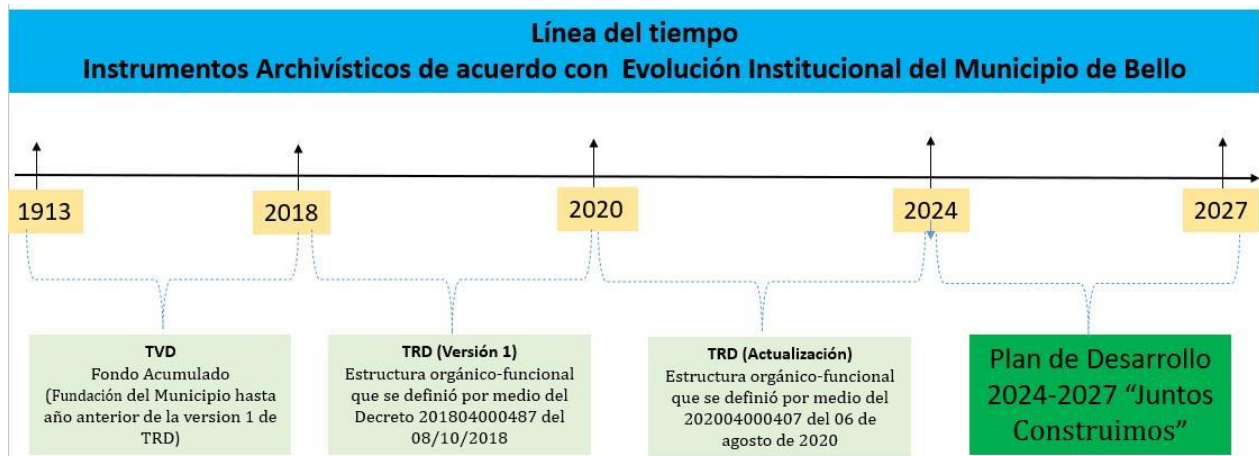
Línea del tiempo
Instrumentos Archivísticos de acuerdo con Evolución Institucional del Municipio de Bello

1913

2018

2020

2024

2027

TVD
Fondo Acumulado
(Fundación del Municipio hasta año anterior de la version 1 de TRD)

TRD (Versión 1)
Estructura orgánico-funcional que se definió por medio del Decreto 201804000487 del 08/10/2018

TRD (Actualización)
Estructura orgánico-funcional que se definió por medio del 202004000407 del 06 de agosto de 2020

Plan de Desarrollo 2024-2027 "Juntos Construimos"